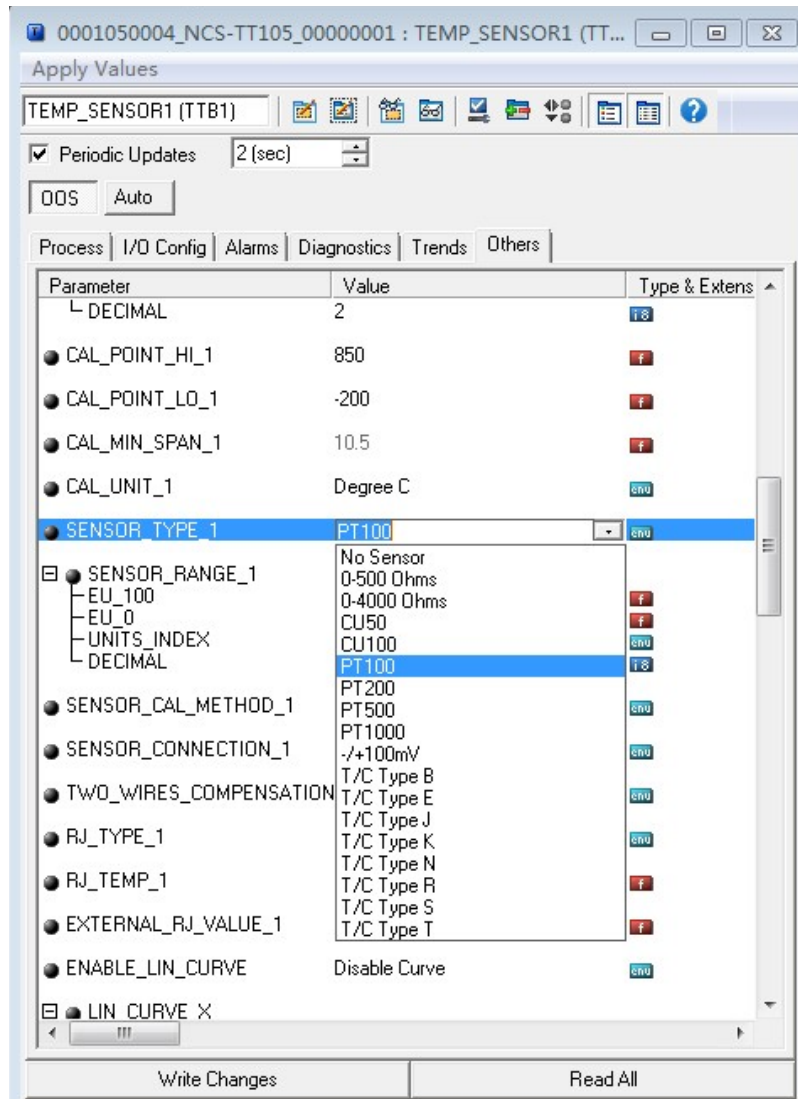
0001050004_NCS-TT105_00000001 : TEMP_SENSOR1 (TT...

Apply Values

TEMP_SENSOR1 (TTB1)

Periodic Updates 2 (sec)

OOS Auto

Process | I/O Config | Alarms | Diagnostics | Trends | Others

| Parameter | Value | Type & Extens |
|---|---|---|
| └ DECIMAL | 2 | i8 |
| CAL_POINT_HI_1 | 850 | f |
| CAL_POINT_LO_1 | -200 | f |
| CAL_MIN_SPAN_1 | 10.5 | f |
| CAL_UNIT_1 | Degree C | enu |
| SENSOR_TYPE_1 | PT100 | enu |
| ⊟ SENSOR_RANGE_1 | | |
| EU_100 | | f |
| EU_0 | | f |
| UNITS_INDEX | | enu |
| └ DECIMAL | | i8 |
| SENSOR_CAL_METHOD_1 | | enu |
| SENSOR_CONNECTION_1 | | enu |
| TWO_WIRES_COMPENSATION | | enu |
| RJ_TYPE_1 | | enu |
| RJ_TEMP_1 | | f |
| EXTERNAL_RJ_VALUE_1 | | f |
| ENABLE_LIN_CURVE | Disable Curve | enu |
| ⊟ LIN_CURVE_X | | |

No Sensor
0-500 Ohms
0-4000 Ohms
CU50
CU100
PT100
PT200
PT500
PT1000
-/+100mV
T/C Type B
T/C Type E
T/C Type J
T/C Type K
T/C Type N
T/C Type R
T/C Type S
T/C Type T

Write Changes | Read All